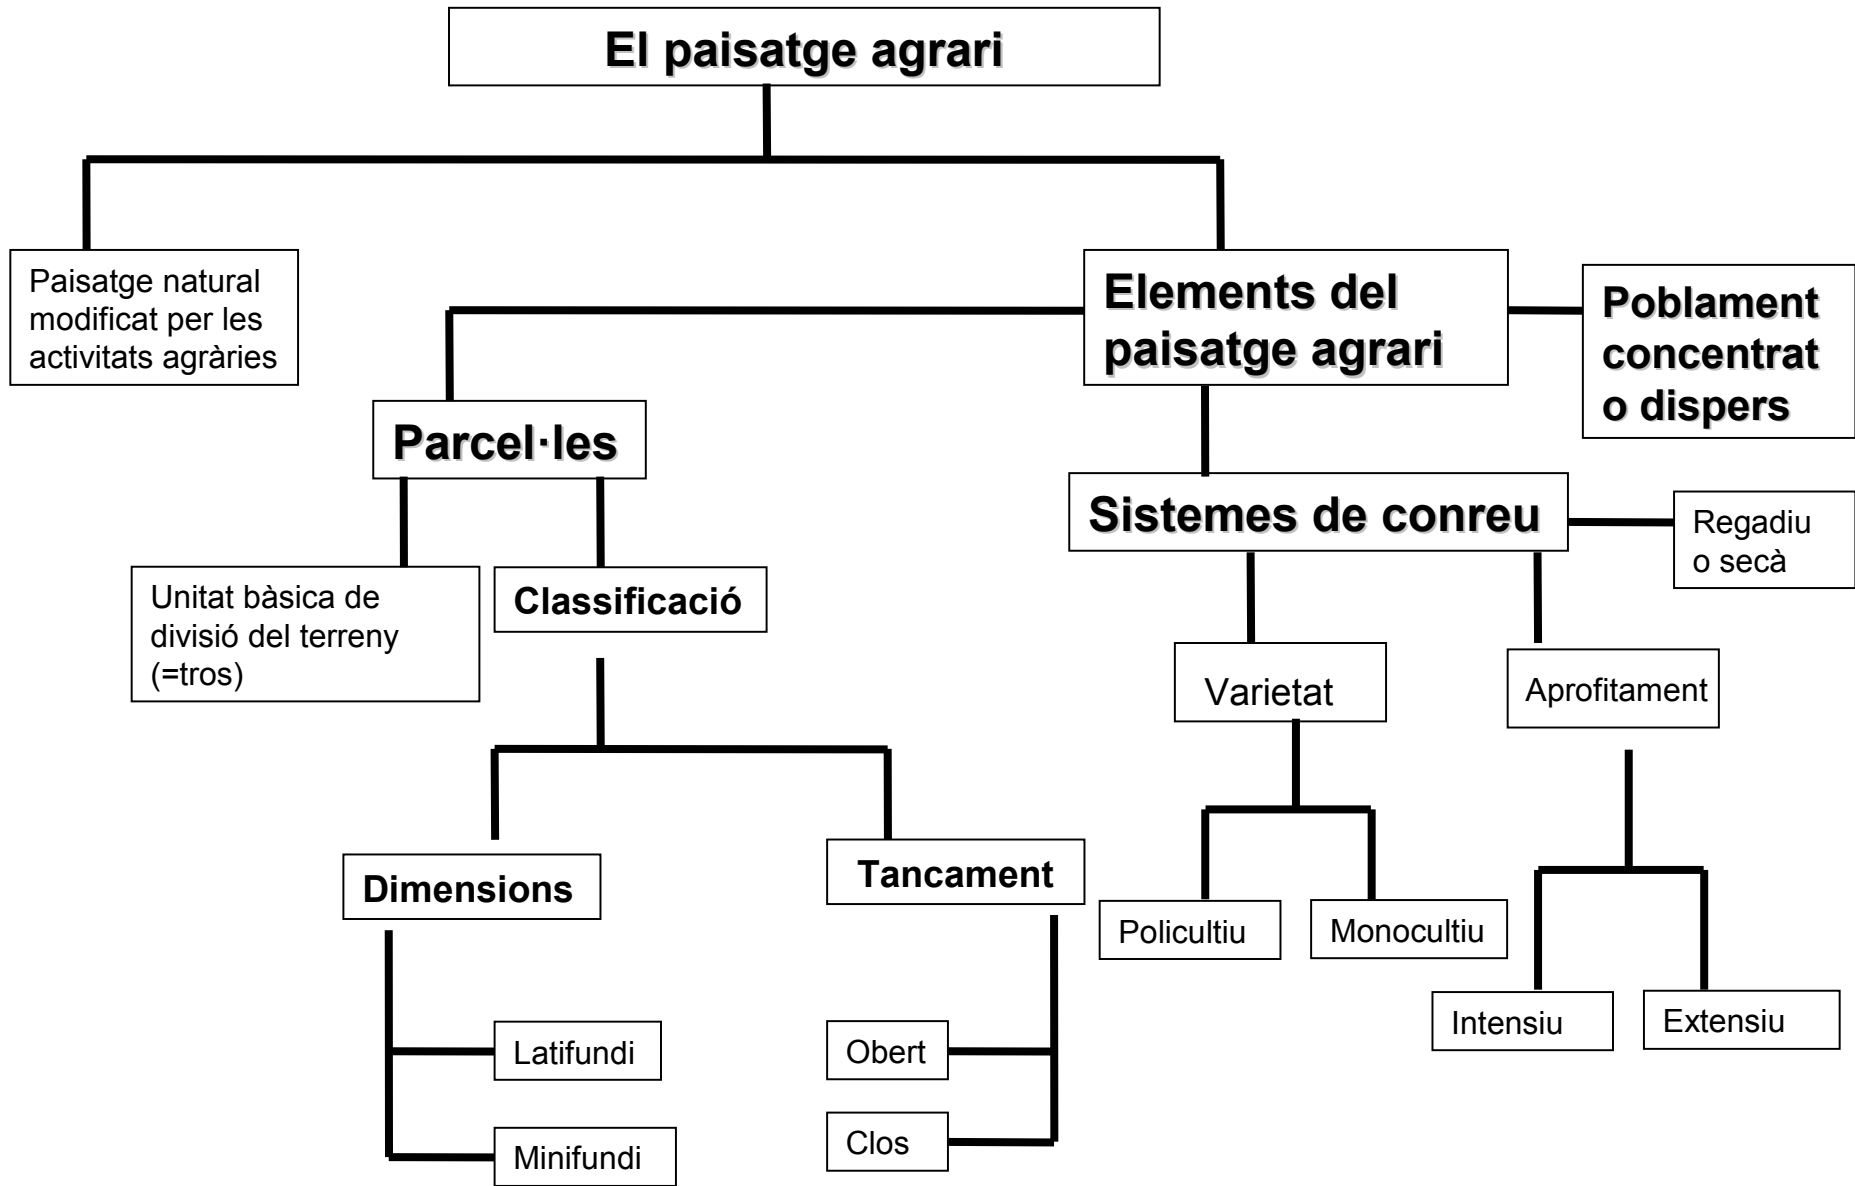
El paisatge agrari

Paisatge natural modificat per les activitats agràries

Elements del paisatge agrari

Poblament concentrat o dispers

Parcel·les

Unitat bàsica de divisió del terreny (=tros)

Classificació

Dimensions

Latifundi

Minifundi

Tancament

Obert

Clos

Sistemes de conreu

Regadiu o secà

Varietat

Policultiu

Monocultiu

Aprofitament

Intensiu

Extensiu